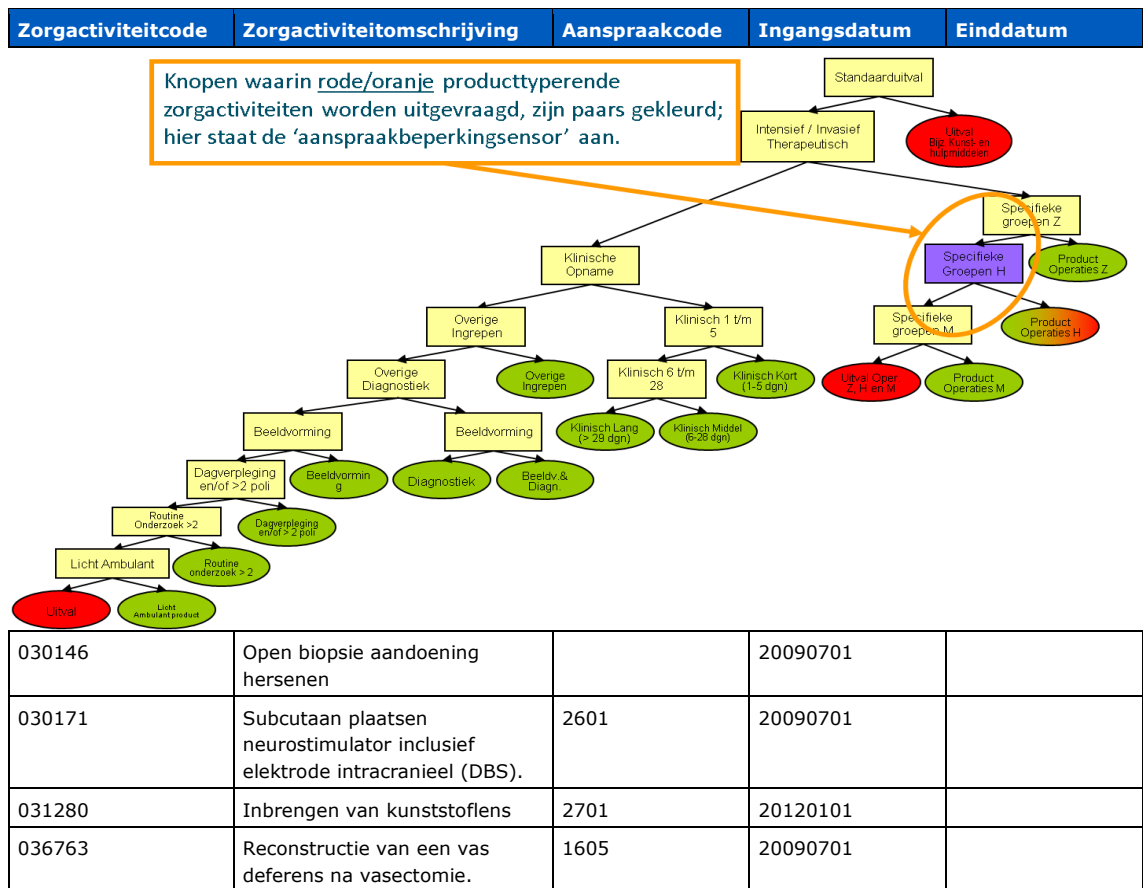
| Zorgactiviteitcode | Zorgactiviteitomschrijving | Aanspraakcode | Ingangsdatum | Einddatum |
|---|---|---|---|---|

Knopen waarin rode/oranje producttyperende zorgactiviteiten worden uitgevraagd, zijn paars gekleurd; hier staat de 'aanspraakbeperkingsensor' aan.

Standaarduitval

Intensief / Invasief Therapeutisch

Uitval Bijz. Kunst- en hulpmiddelen

Specifieke groepen Z

Klinische Opname

Specifieke Groepen H

Product Operaties Z

Specifieke groepen M

Product Operaties H

Overige Ingrepen

Klinisch 1 t/m 5

Uitval Oper Z, H en M

Product Operaties M

Overige Diagnostiek

Overige Ingrepen

Klinisch 6 t/m 28

Klinisch Kort (1-5 dgn)

Beeldvorming

Beeldvorming

Klinisch Lang (> 29 dgn)

Klinisch Middel (6-28 dgn)

Dagverpleging en/of >2 poli

Beeldvorming

Diagnostiek

Beeldv.& Diagn

Routine Onderzoek >2

Dagverpleging en/of > 2 poli

Licht Ambulant

Routine onderzoek > 2

Uitval

Licht Ambulant product

| | | | | |
|---|---|---|---|---|
| 030146 | Open biopsie aandoening hersenen | | 20090701 | |
| 030171 | Subcutaan plaatsen neurostimulator inclusief elektrode intracranieel (DBS). | 2601 | 20090701 | |
| 031280 | Inbrengen van kunststoflens | 2701 | 20120101 | |
| 036763 | Reconstructie van een vas deferens na vasectomie. | 1605 | 20090701 | |